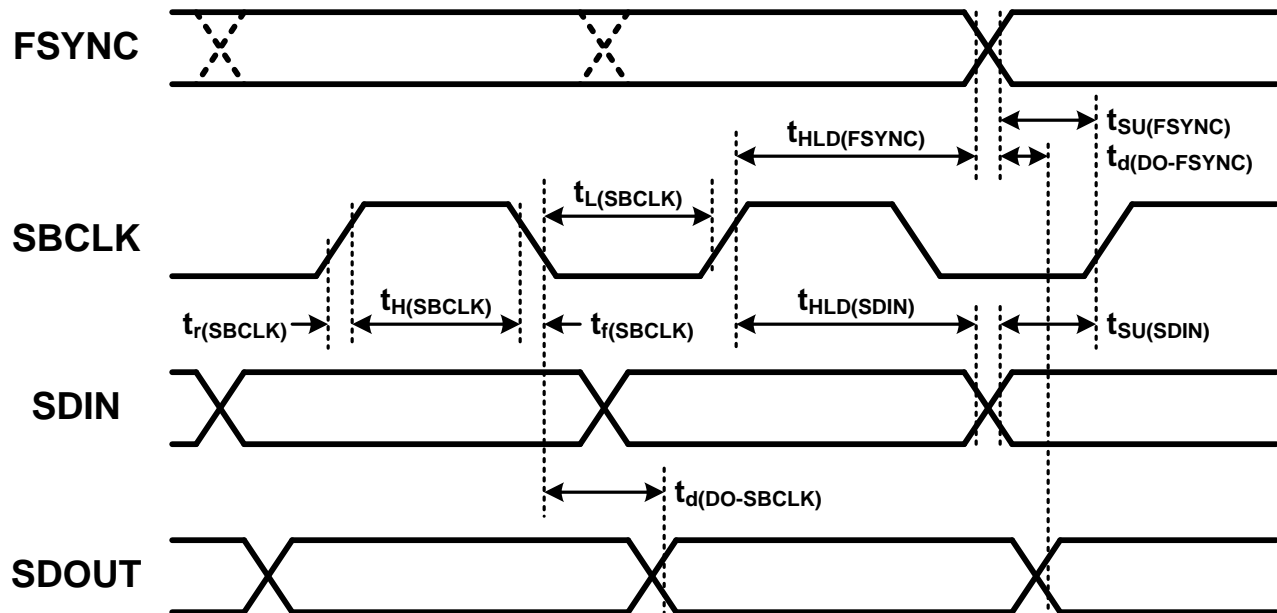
FSYNC

$t_{HLD(FSYNC)}$

$t_{SU(FSYNC)}$

$t_{d(DO\text{-}FSYNC)}$

SBCLK

$t_{L(SBCLK)}$

$t_{r(SBCLK)}$

$t_{H(SBCLK)}$

$t_{f(SBCLK)}$

$t_{HLD(SDIN)}$

$t_{SU(SDIN)}$

SDIN

$t_{d(DO\text{-}SBCLK)}$

SDOUT